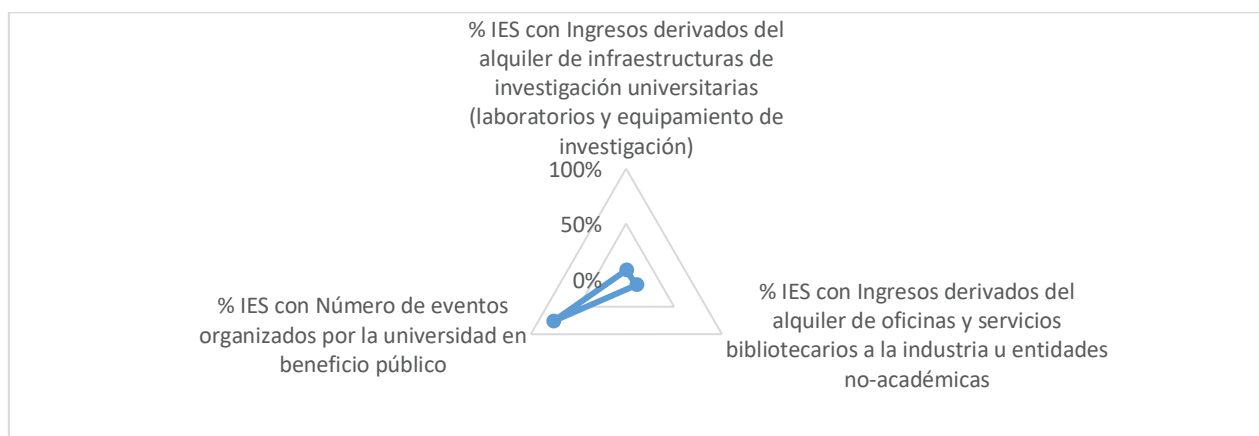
% IES con Ingresos derivados del alquiler de infraestructuras de investigación universitarias (laboratorios y equipamiento de investigación)

100%

50%

0%

% IES con Número de eventos organizados por la universidad en beneficio público

% IES con Ingresos derivados del alquiler de oficinas y servicios bibliotecarios a la industria u entidades no-académicas